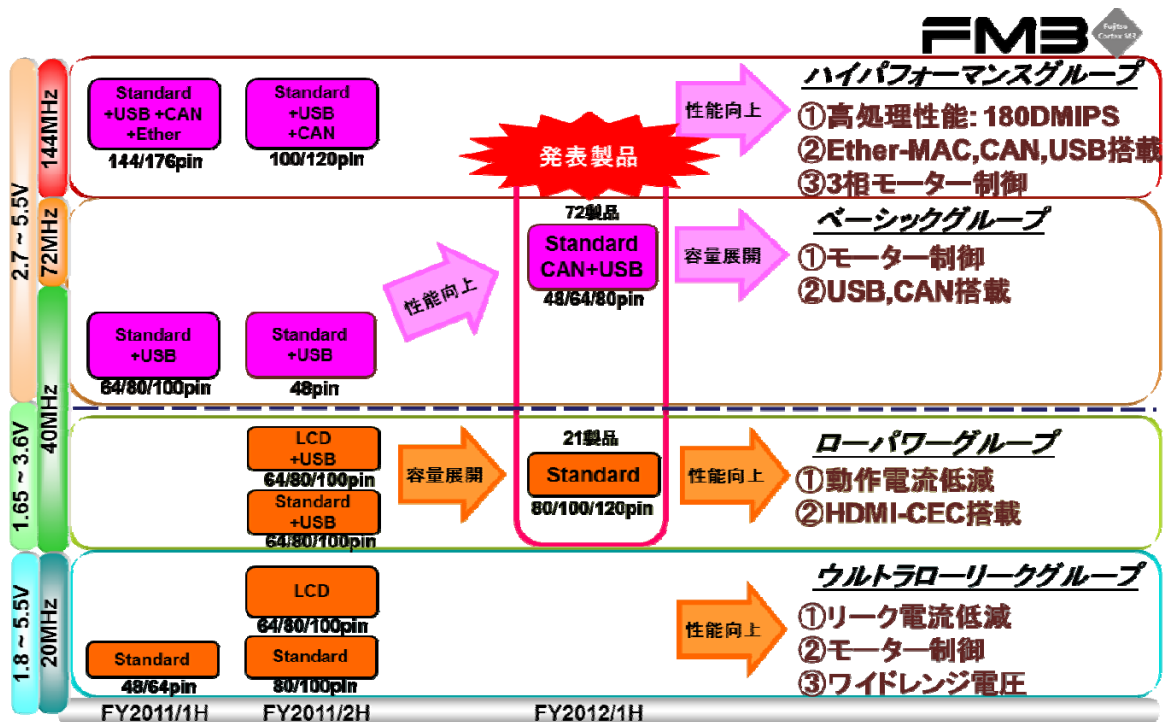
FM3 Fujitsu Cortex M3

2.7 ~ 5.5V

144MHz

Standard +USB +CAN +Ether
144/176pin

Standard +USB +CAN
100/120pin

性能向上

ハイパフォーマンスグループ
①高処理性能: 180DMIPS
②Ether-MAC,CAN,USB搭載
③3相モーター制御

発表製品

72MHz

72製品
Standard CAN+USB
48/64/80pin

容量展開

ベーシックグループ
①モーター制御
②USB,CAN搭載

性能向上

40MHz

Standard +USB
64/80/100pin

Standard +USB
48pin

1.65 ~ 3.6V

LCD +USB
64/80/100pin

Standard +USB
64/80/100pin

容量展開

21製品
Standard
80/100/120pin

性能向上

ローパワーグループ
①動作電流低減
②HDMI-CEC搭載

1.8 ~ 5.5V

20MHz

Standard
48/64pin

LCD
64/80/100pin

Standard
80/100pin

性能向上

ウルトラローリークグループ
①リーク電流低減
②モーター制御
③ワイドレンジ電圧

FY2011/1H FY2011/2H FY2012/1H